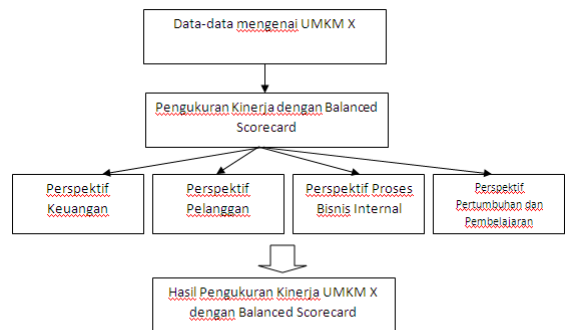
Data-data mengenai UMKM X

Pengukuran Kinerja dengan Balanced Scorecard

Perspektif Keuangan

Perspektif Pelanggan

Perspektif Proses Bisnis Internal

Perspektif Pertumbuhan dan Pembelajaran

Hasil Pengukuran Kinerja UMKM X dengan Balanced Scorecard